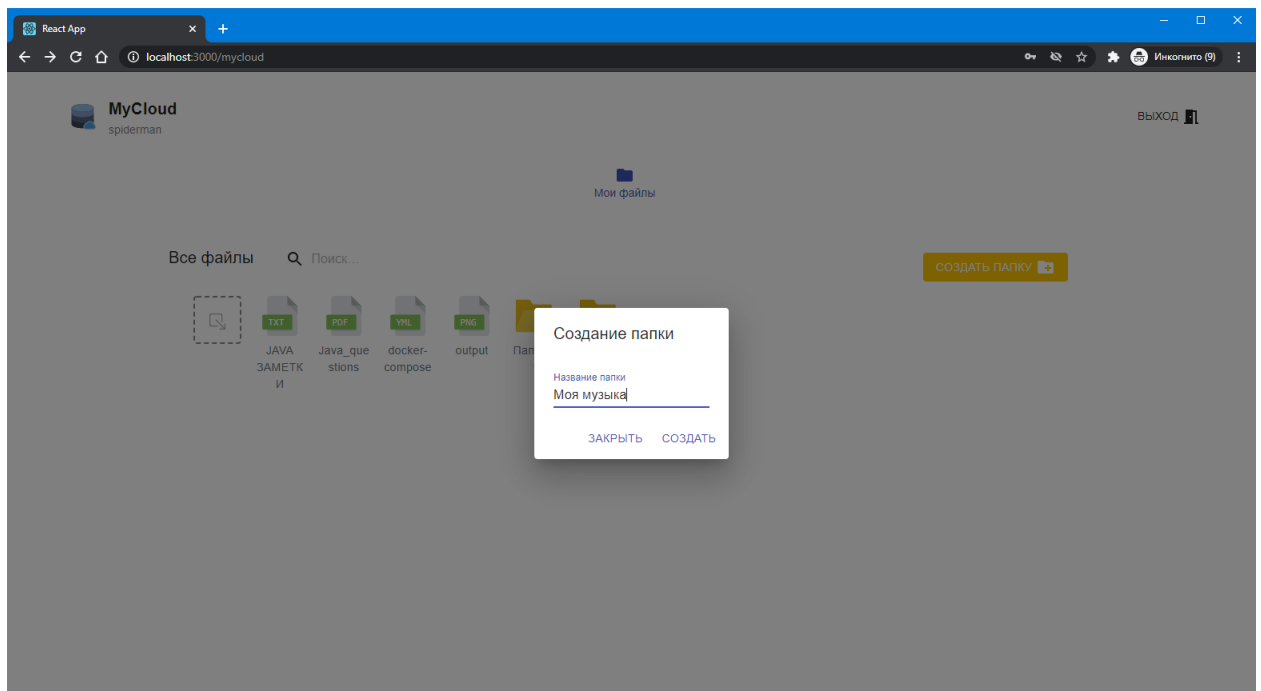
React App
localhost:3000/mycloud
Инкогнито (9)

MyCloud
spiderman

ВЫХОД

Мои файлы

Все файлы
Поиск...

СОЗДАТЬ ПАПКУ

TXT
JAVA ЗАМЕТКИ
PDF
Java_questions
YML
docker-compose
PNG
output
Пап

Создание папки

Название папки
Моя музыка

ЗАКРЫТЬ
СОЗДАТЬ